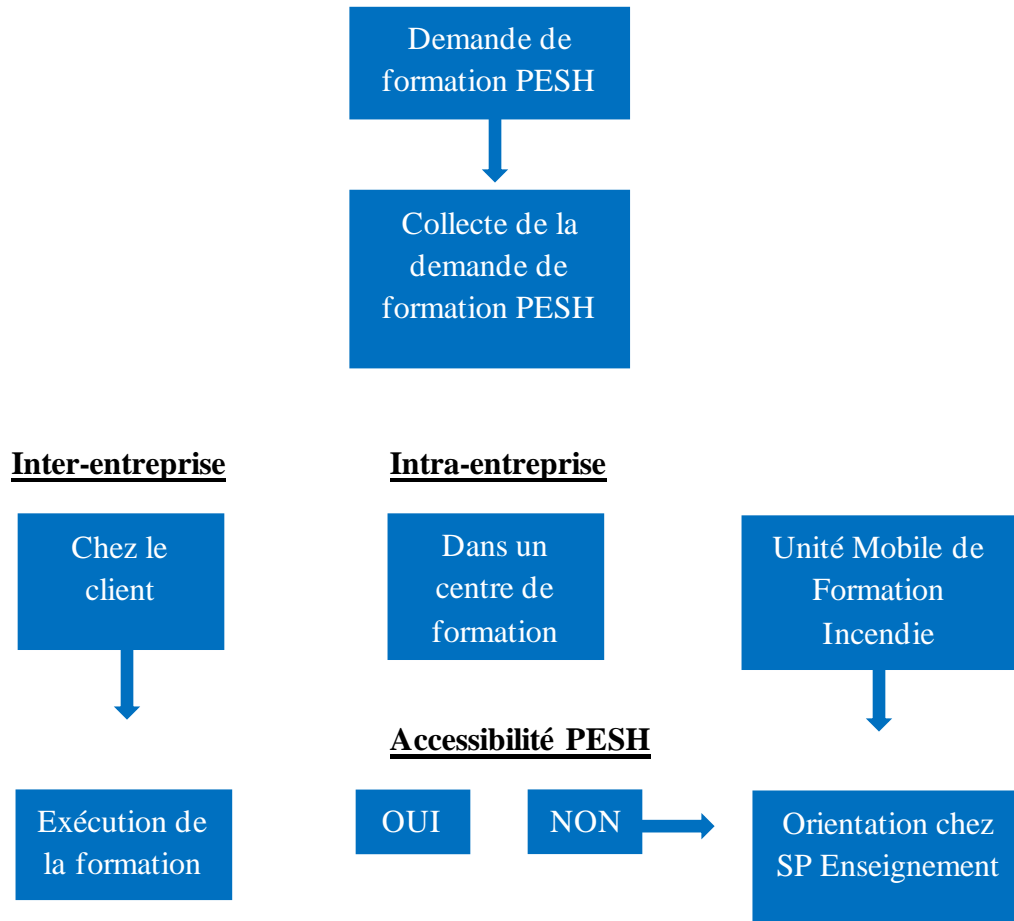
Demande de formation PESH

Collecte de la demande de formation PESH

Inter-entreprise

Intra-entreprise

Chez le client

Dans un centre de formation

Unité Mobile de Formation Incendie

Accessibilité PESH

Exécution de la formation

OUI

NON

Orientation chez SP Enseignement